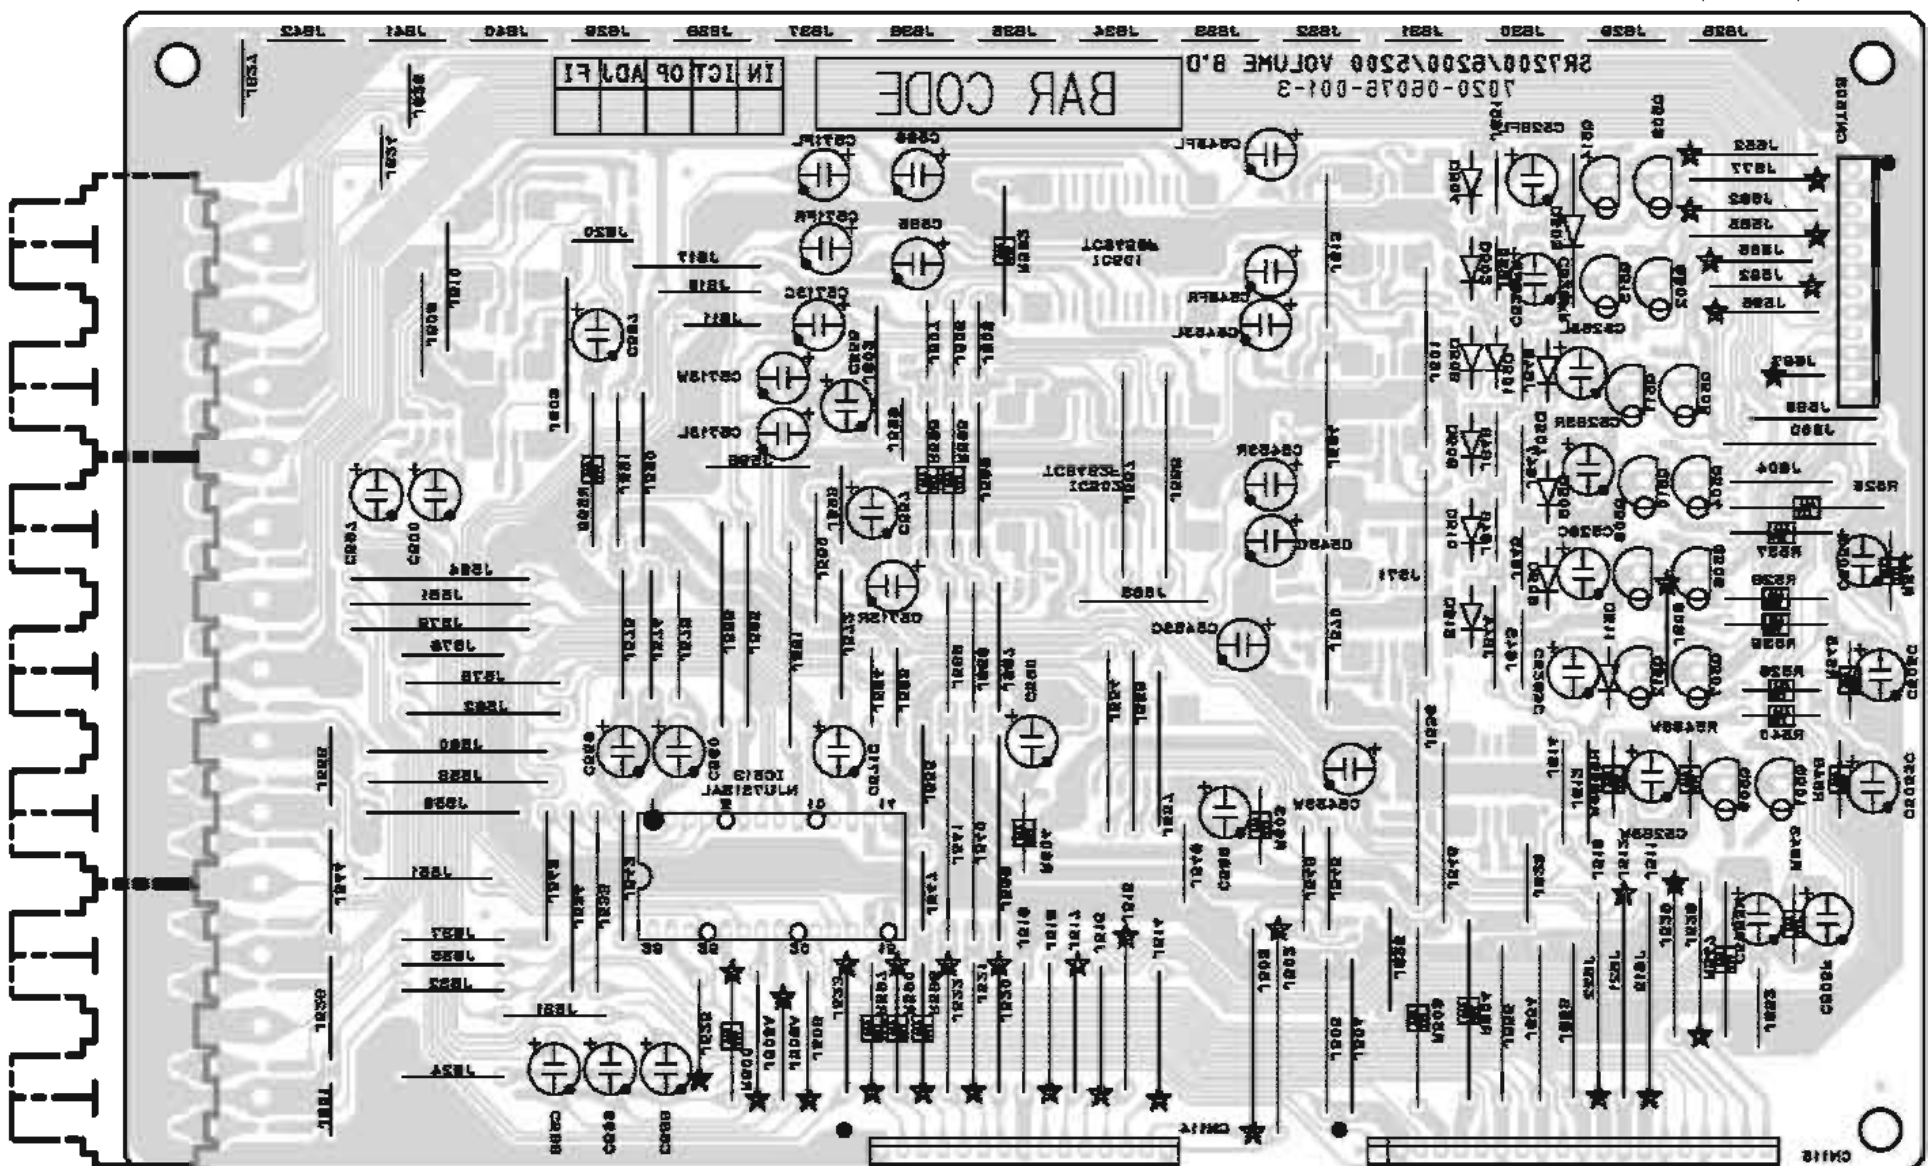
SR7200/6200/5200 VOLUME B'D
7020-06076-001-3

BAR CODE

| IN | ICT | OP | ADJ | FI |
|---|---|---|---|---|
| | | | | |

J842 J841 J840 J839 J838 J837 J836 J835 J834 J833 J832 J831 J830 J829 J828

CN110 CN114 CN116

IC831 IC851 IC819 NJU7313AL

C871FL C871FR C871SC C871SR C871SL C864FL C864FR C864SL C864SR C864SC C864SW C828FL C828SL C828SR C828SC C828SW

R828 R827 R826 R825 R824 R840

J804 J880 J886 J820 J817 J818 J811 J871